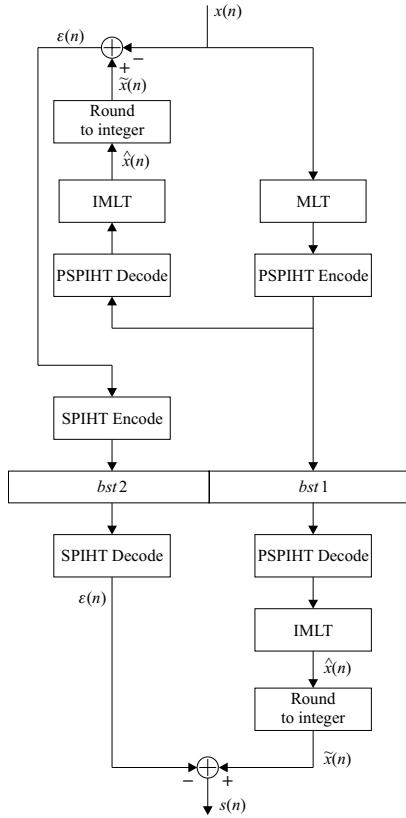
$x(n)$

$\varepsilon(n)$

$-$

$+$

$\tilde{x}(n)$

Round to integer

$\hat{x}(n)$

IMLT

MLT

PSPIHT Decode

PSPIHT Encode

SPIHT Encode

$bst\,2$

$bst\,1$

SPIHT Decode

PSPIHT Decode

$\varepsilon(n)$

IMLT

$\hat{x}(n)$

Round to integer

$\tilde{x}(n)$

$-$

$+$

$s(n)$